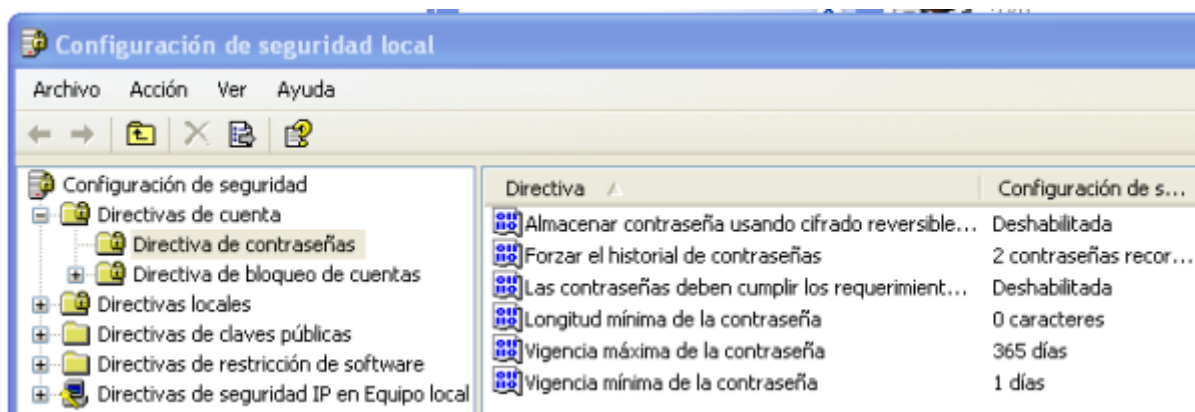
Configuración de seguridad local

Archivo Acción Ver Ayuda

Configuración de seguridad
Directivas de cuenta
Directiva de contraseñas
Directiva de bloqueo de cuentas
Directivas locales
Directivas de claves públicas
Directivas de restricción de software
Directivas de seguridad IP en Equipo local

| Directiva | Configuración de s... |
|---|---|
| Almacenar contraseña usando cifrado reversible... | Deshabilitada |
| Forzar el historial de contraseñas | 2 contraseñas recor... |
| Las contraseñas deben cumplir los requerimient... | Deshabilitada |
| Longitud mínima de la contraseña | 0 caracteres |
| Vigencia máxima de la contraseña | 365 días |
| Vigencia mínima de la contraseña | 1 días |